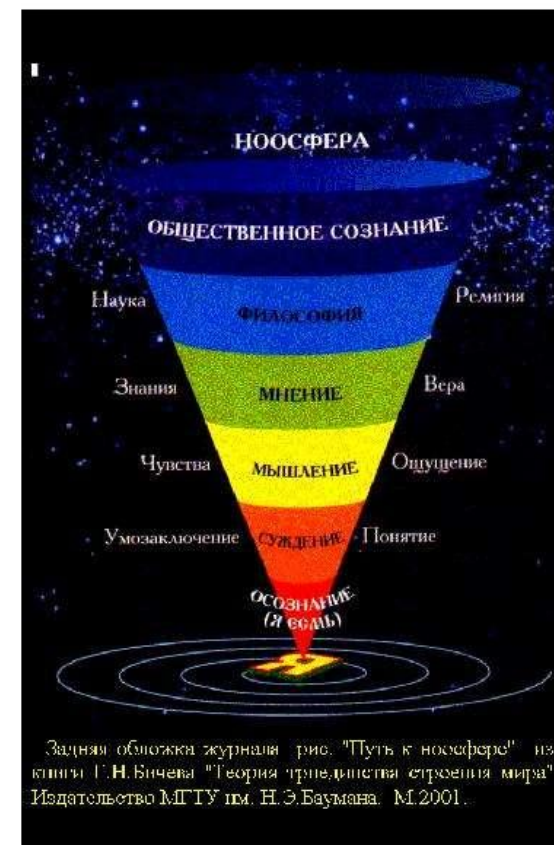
НООСФЕРА

ОБЩЕСТВЕННОЕ СОЗНАНИЕ

Наука

ФИЛОСОФИЯ

Религия

Знания

МНЕНИЕ

Вера

Чувства

МЫШЛЕНИЕ

Ощущение

Умозаключение

СУЖДЕНИЕ

Понятие

ОСОЗНАНИЕ (Я ЕСМЬ)

Я

Задняя обложка журнала рис. "Путь к ноосфере" из книги Г.Н.Бичева "Теория триединства строения мира" Издательство МГТУ им. Н.Э.Баумана. М.2001.